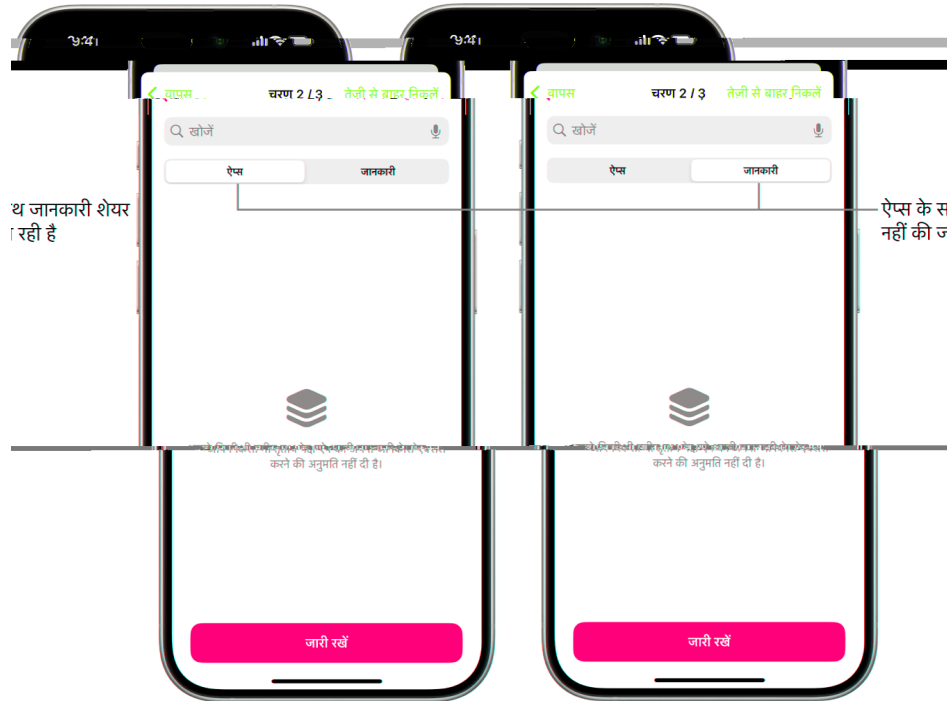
9:41

वापस
चरण 2 / 3
तेज़ी से बाहर निकलें

खोजें

ऐप्स
जानकारी

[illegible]
करने की अनुमति नहीं दी है।

जारी रखें

9:41

वापस
चरण 2 / 3
तेज़ी से बाहर निकलें

खोजें

ऐप्स
जानकारी

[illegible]
करने की अनुमति नहीं दी है।

जारी रखें

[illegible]थ जानकारी शेयर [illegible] रही है

ऐप्स के स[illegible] नहीं की ज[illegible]